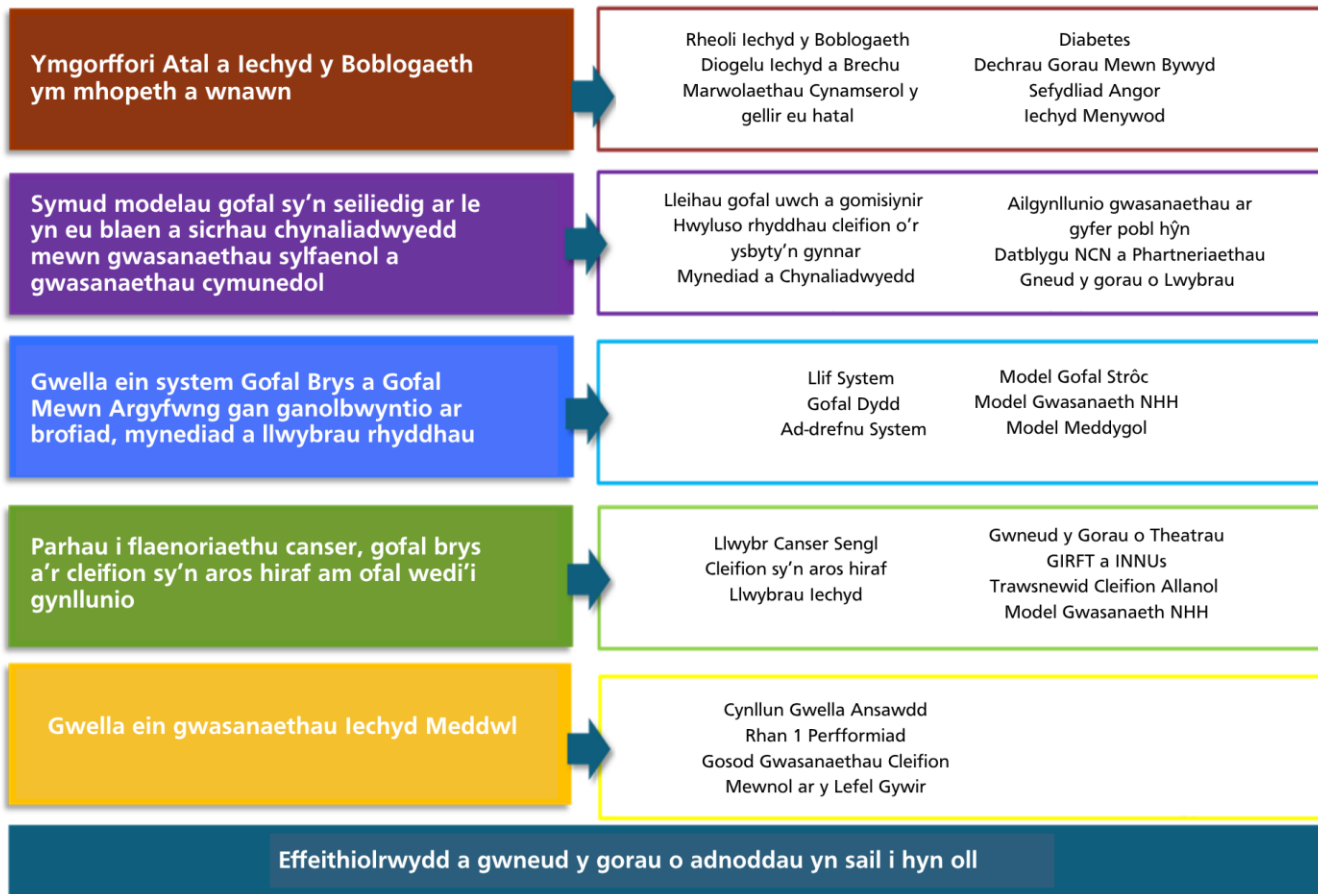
Ymgorffori Atal a Iechyd y Boblogaeth ym mhopeth a wnawn

Rheoli Iechyd y Boblogaeth
Diogelu Iechyd a Brechu
Marwolaethau Cynamserol y gellir eu hatal

Diabetes
Dechrau Gorau Mewn Bywyd
Sefydliad Angor
Iechyd Menywod

Symud modelau gofal sy'n seiliedig ar le yn eu blaen a sicrhau chynaliadwyedd mewn gwasanaethau sylfaenol a gwasanaethau cymunedol

Lleihau gofal uwch a gomisiynir
Hwyluso rhyddhau cleifion o'r ysbyty'n gynnar
Mynediad a Chynaliadwyedd

Ailgynllunio gwasanaethau ar gyfer pobl hŷn
Datblygu NCN a Phartneriaethau
Gneud y gorau o Lwybrau

Gwella ein system Gofal Brys a Gofal Mewn Argyfwng gan ganolbwyntio ar brofiad, mynediad a llwybrau rhyddhau

Llif System
Gofal Dydd
Ad-drefnu System

Model Gofal Strôc
Model Gwasanaeth NHH
Model Meddygol

Parhau i flaenoriaethu canser, gofal brys a'r cleifion sy'n aros hiraf am ofal wedi'i gynllunio

Llwybr Canser Sengl
Cleifion sy'n aros hiraf
Llwybrau Iechyd

Gwneud y Gorau o Theatrau
GIRFT a INNUs
Trawsnewid Cleifion Allanol
Model Gwasanaeth NHH

Gwella ein gwasanaethau Iechyd Meddwl

Cynllun Gwella Ansawdd
Rhan 1 Perfformiad
Gosod Gwasanaethau Cleifion Mewnol ar y Lefel Gywir

Effeithiolrwydd a gwneud y gorau o adnoddau yn sail i hyn oll